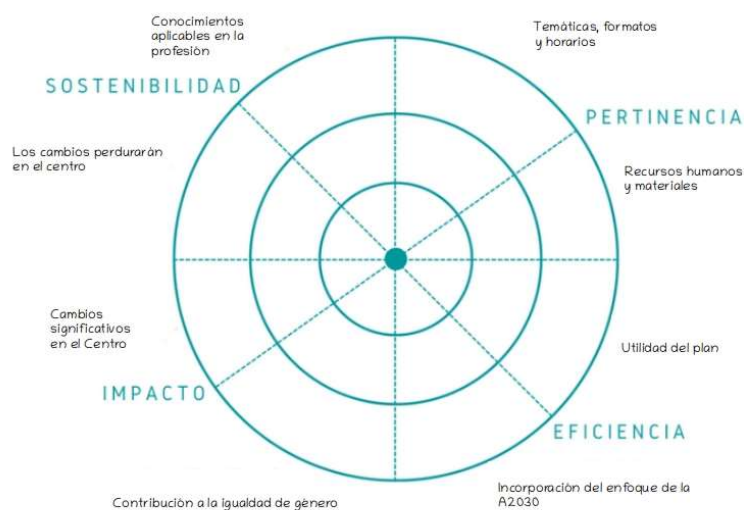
Conocimientos aplicables en la profesión

Temáticas, formatos y horarios

SOSTENIBILIDAD

PERTINENCIA

Los cambios perdurarán en el centro

Recursos humanos y materiales

Cambios significativos en el Centro

Utilidad del plan

IMPACTO

EFICIENCIA

Contribución a la igualdad de género

Incorporación del enfoque de la A2030